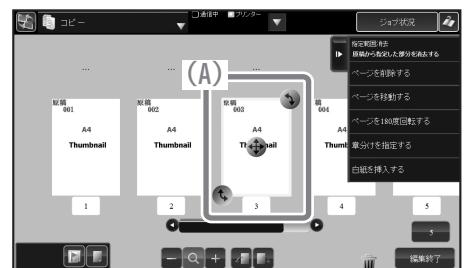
コピー
通信中　プリンター
ジョブ状況
...
...
...
(A)
指定範囲消去
原稿から指定した部分を消去する
ページを削除する
ページを移動する
ページを180度回転する
章分けを指定する
白紙を挿入する
原稿
001
A4
Thumbnail
原稿
002
A4
Thumbnail
原稿
003
A4
Th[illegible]nail
原稿
004
A4
Thumb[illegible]
A4
Thumbnail
1
2
3
4
5
5
編集終了